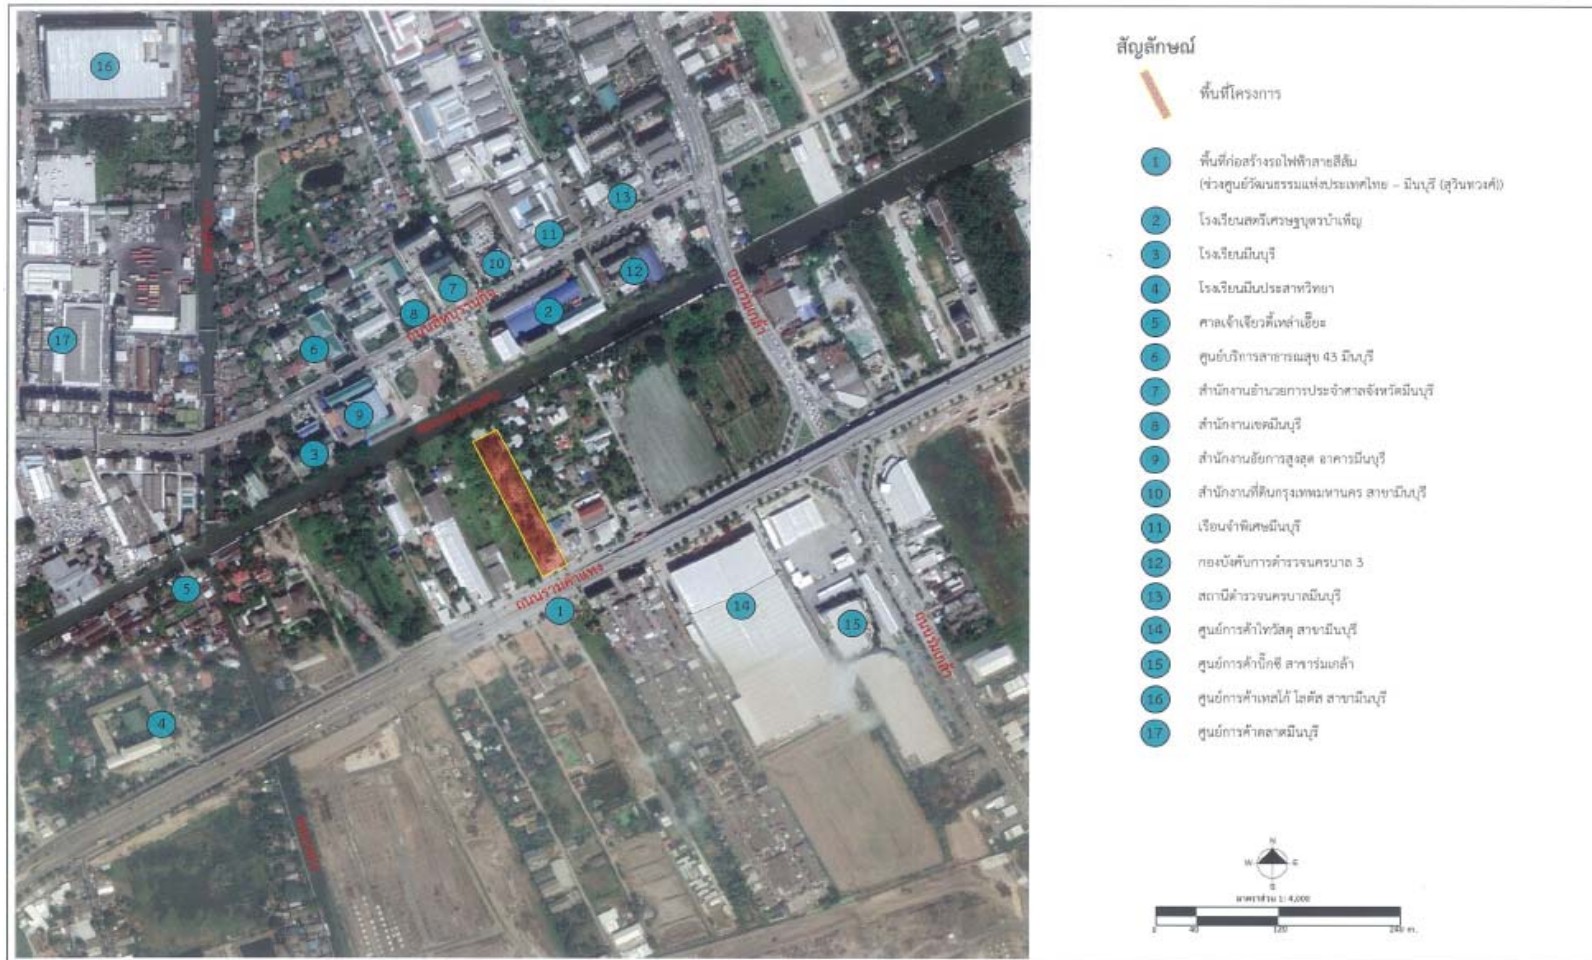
16

17

13

11

10

12

7

8

2

6

9

3

5

1

14

15

4

ถนนสีหบุรานุกิจ

ถนนรามคำแหง

ถนนร่มเกล้า

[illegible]

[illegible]

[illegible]

สัญลักษณ์

พื้นที่โครงการ

1 พื้นที่ก่อสร้างรถไฟฟ้าสายสีส้ม (ช่วงศูนย์วัฒนธรรมแห่งประเทศไทย – มีนบุรี (สุวินทวงศ์))

2 โรงเรียนสตรีเศรษฐบุตรบำเพ็ญ

3 โรงเรียนมีนบุรี

4 โรงเรียนมีนประสาทวิทยา

5 ศาลเจ้าเจียวตั้วเหล่าเอี๊ยะ

6 ศูนย์บริการสาธารณสุข 43 มีนบุรี

7 สำนักงานอำนวยการประจำศาลจังหวัดมีนบุรี

8 สำนักงานเขตมีนบุรี

9 สำนักงานอัยการสูงสุด อาคารมีนบุรี

10 สำนักงานที่ดินกรุงเทพมหานคร สาขามีนบุรี

11 เรือนจำพิเศษมีนบุรี

12 กองบังคับการตำรวจนครบาล 3

13 สถานีตำรวจนครบาลมีนบุรี

14 ศูนย์การค้าไทวัสดุ สาขามีนบุรี

15 ศูนย์การค้าบิ๊กซี สาขาร่มเกล้า

16 ศูนย์การค้าเทสโก้ โลตัส สาขามีนบุรี

17 ศูนย์การค้าตลาดมีนบุรี

N
W E
S

มาตราส่วน 1: 4,000

0 40 120 240 ม.